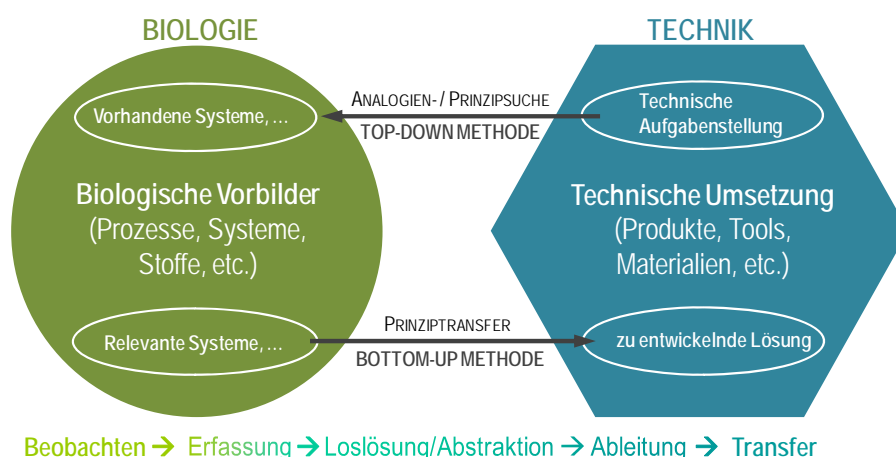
BIOLOGIE

TECHNIK

Vorhandene Systeme, ...

ANALOGIEN- / PRINZIPSUCHE

TOP-DOWN METHODE

Technische Aufgabenstellung

Biologische Vorbilder (Prozesse, Systeme, Stoffe, etc.)

Technische Umsetzung (Produkte, Tools, Materialien, etc.)

Relevante Systeme, ...

PRINZIPTRANSFER

BOTTOM-UP METHODE

zu entwickelnde Lösung

Beobachten → Erfassung → Loslösung/Abstraktion → Ableitung → Transfer